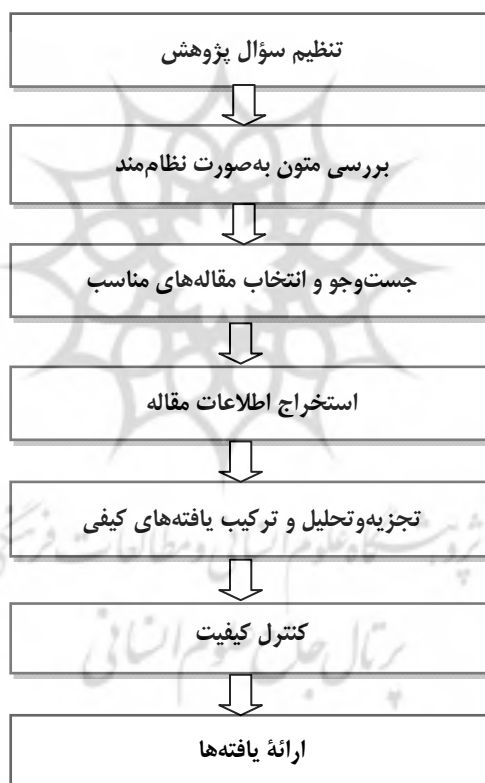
تنظیم سؤال پژوهش

بررسی متون به‌صورت نظام‌مند

جست‌وجو و انتخاب مقاله‌های مناسب

استخراج اطلاعات مقاله

تجزیه‌وتحلیل و ترکیب یافته‌های کیفی

کنترل کیفیت

ارائهٔ یافته‌ها

پژوهشگاه علوم انسانی و مطالعات فرهنگی

پرتال جامع علوم انسانی